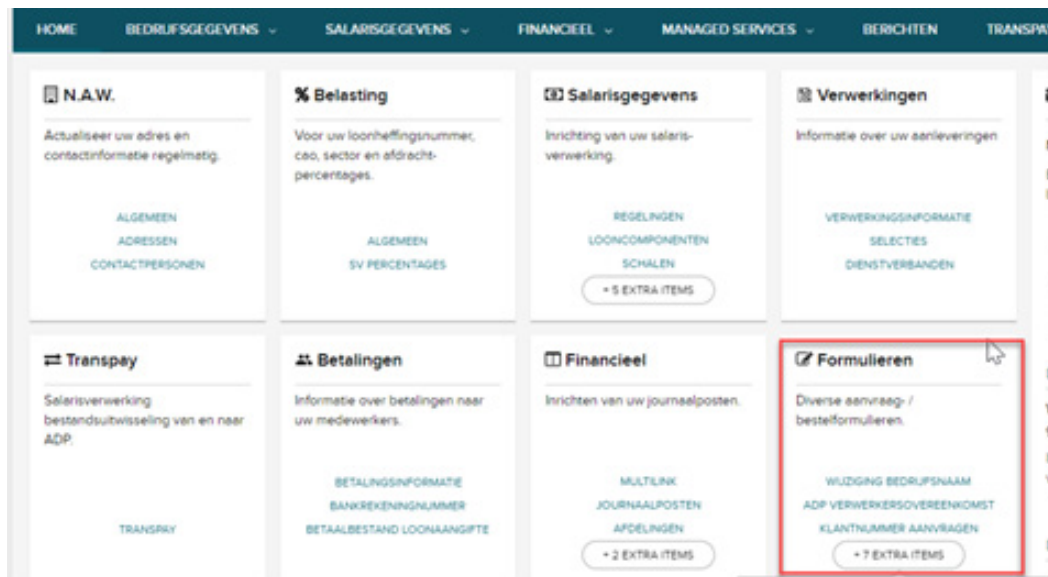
HOME BEDRIJFSGEGEVENS ⌄ SALARISGEGEVENS ⌄ FINANCIEEL ⌄ MANAGED SERVICES ⌄ BERICHTEN TRANSPA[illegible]

N.A.W.

Actualiseer uw adres en contactinformatie regelmatig.

ALGEMEEN
ADRESSEN
CONTACTPERSONEN

% Belasting

Voor uw loonheffingsnummer, cao, sector en afdracht-percentages.

ALGEMEEN
SV PERCENTAGES

Salarisgegevens

Inrichting van uw salaris-verwerking.

REGELINGEN
LOONCOMPONENTEN
SCHALEN
+ 5 EXTRA ITEMS

Verwerkingen

Informatie over uw aanleveringen

VERWERKINGSINFORMATIE
SELECTIES
DIENSTVERBANDEN

Transpay

Salarisverwerking bestandsuitwisseling van en naar ADP.

TRANSPAY

Betalingen

Informatie over betalingen naar uw medewerkers.

BETALINGSINFORMATIE
BANKREKENINGNUMMER
BETAALBESTAND LOONAANGIFTE

Financieel

Inrichten van uw journaalposten.

MULTILINK
JOURNAALPOSTEN
AFDELINGEN
+ 2 EXTRA ITEMS

Formulieren

Diverse aanvraag- / bestelformulieren.

WIJZIGING BEDRIJFSNAAM
ADP VERWERKERSOVEREENKOMST
KLANTNUMMER AANVRAGEN
+ 7 EXTRA ITEMS